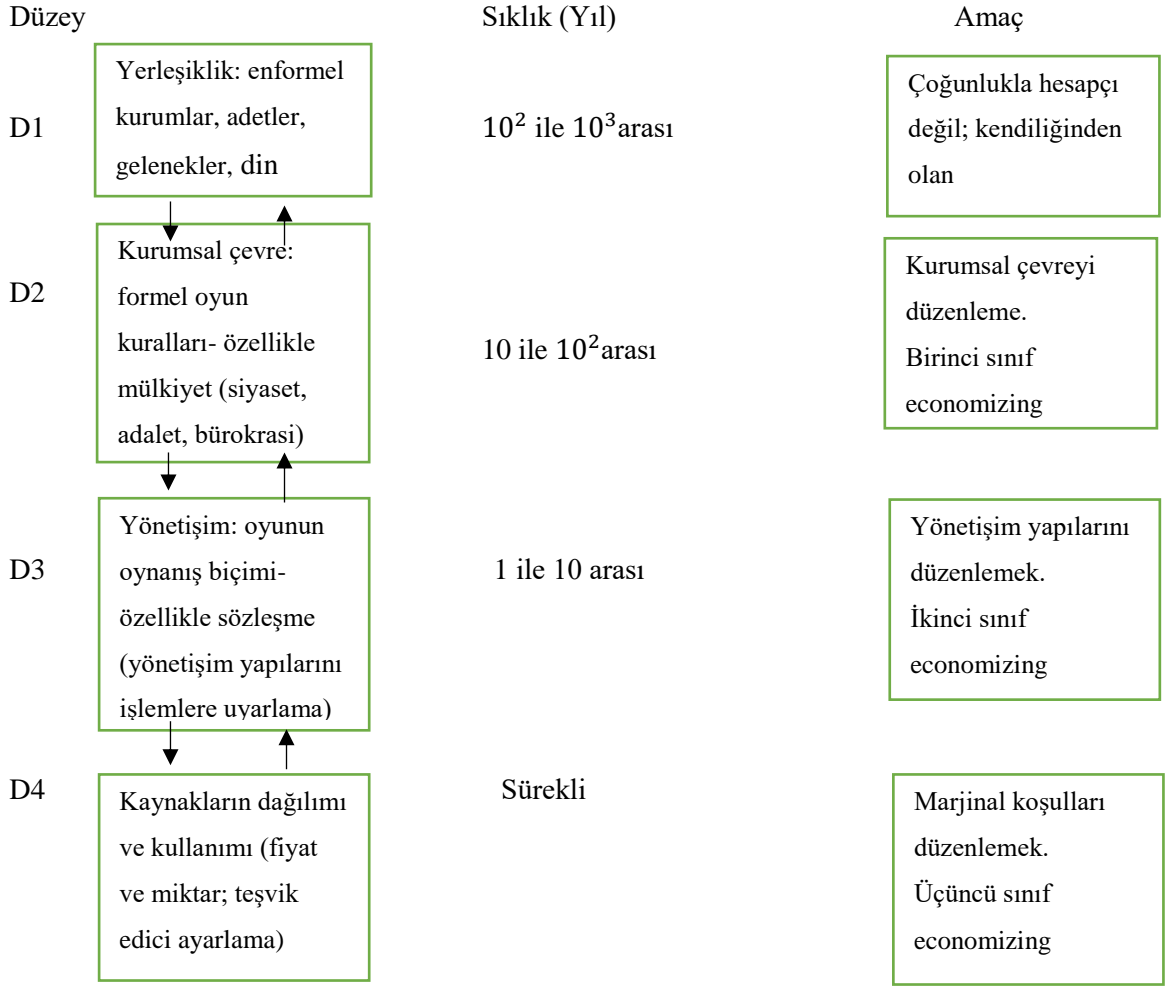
Düzey

Sıklık (Yıl)

Amaç

D1

Yerleşiklik: enformel kurumlar, adetler, gelenekler, din

$10^2$ ile $10^3$arası

Çoğunlukla hesapçı değil; kendiliğinden olan

D2

Kurumsal çevre: formel oyun kuralları- özellikle mülkiyet (siyaset, adalet, bürokrasi)

10 ile $10^2$arası

Kurumsal çevreyi düzenleme. Birinci sınıf economizing

D3

Yönetişim: oyunun oynanış biçimi- özellikle sözleşme (yönetişim yapılarını işlemlere uyarlama)

1 ile 10 arası

Yönetişim yapılarını düzenlemek. İkinci sınıf economizing

D4

Kaynakların dağılımı ve kullanımı (fiyat ve miktar; teşvik edici ayarlama)

Sürekli

Marjinal koşulları düzenlemek. Üçüncü sınıf economizing